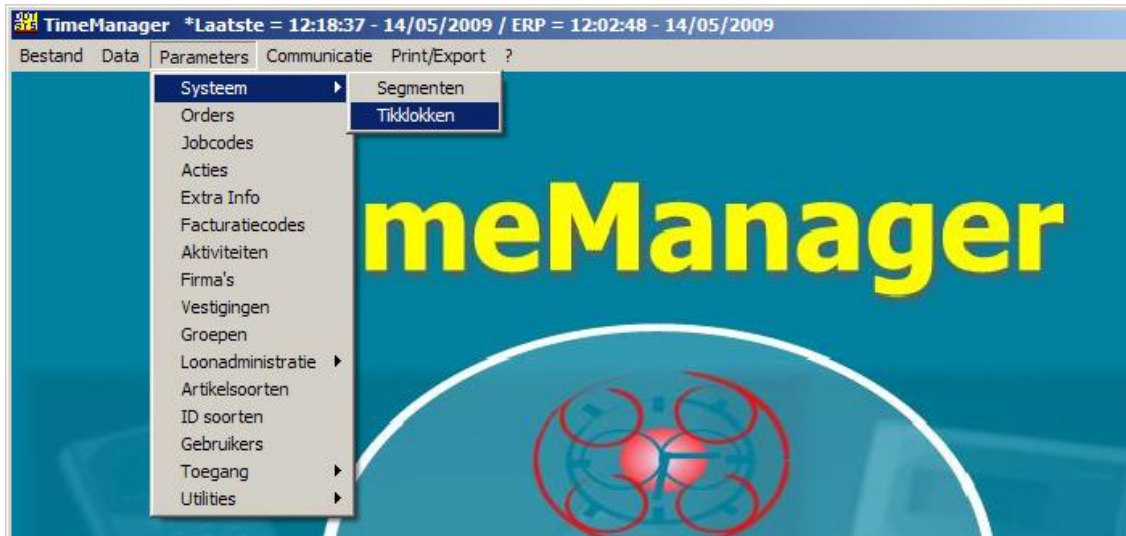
TimeManager *Laatste = 12:18:37 - 14/05/2009 / ERP = 12:02:48 - 14/05/2009

Bestand Data Parameters Communicatie Print/Export ?

Systeem
Orders
Jobcodes
Acties
Extra Info
Facturatiecodes
Aktiviteiten
Firma's
Vestigingen
Groepen
Loonadministratie
Artikelsoorten
ID soorten
Gebruikers
Toegang
Utilities

Segmenten
Tikklokken

meManager